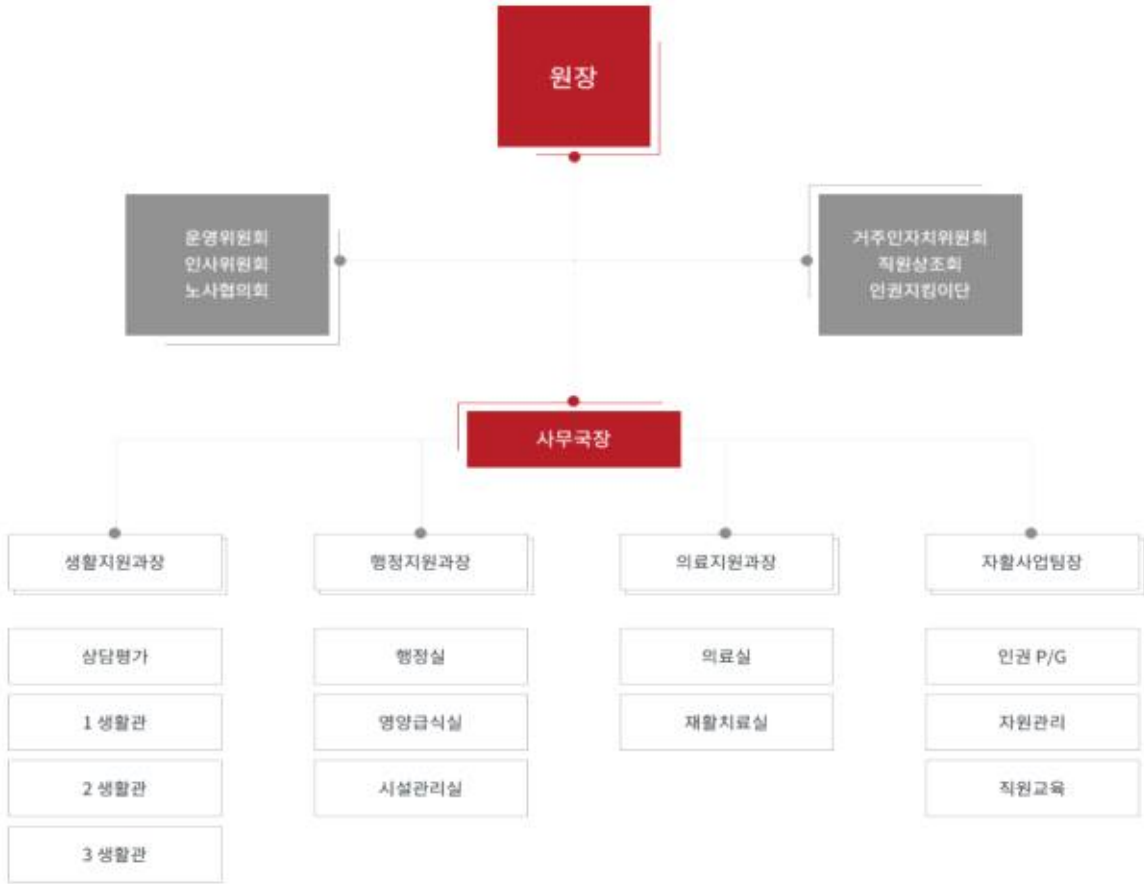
원장

운영위원회
인사위원회
노사협의회

거주인자치위원회
직원상조회
인권지킴이단

사무국장

생활지원과장

상담평가

1 생활관

2 생활관

3 생활관

행정지원과장

행정실

영양급식실

시설관리실

의료지원과장

의료실

재활치료실

자활사업팀장

인권 P/G

자원관리

직원교육